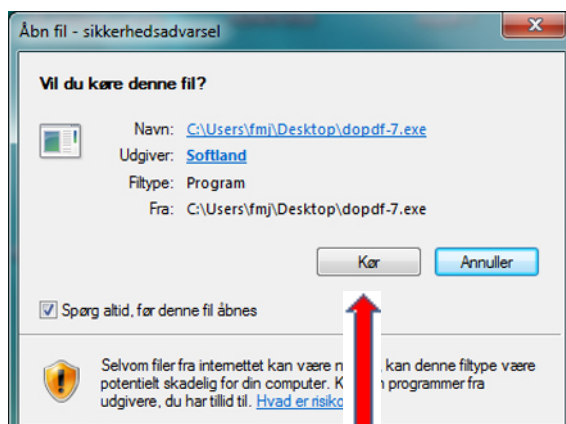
Åbn fil - sikkerhedsadvarsel

Vil du køre denne fil?

Navn: C:\Users\fmj\Desktop\dopdf-7.exe
Udgiver: Softland
Filtype: Program
Fra: C:\Users\fmj\Desktop\dopdf-7.exe

Kør
Annuller

Spørg altid, før denne fil åbnes

Selvom filer fra internettet kan være n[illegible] kan denne filtype være potentielt skadelig for din computer. K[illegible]n programmer fra udgivere, du har tillid til. Hvad er risiko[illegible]